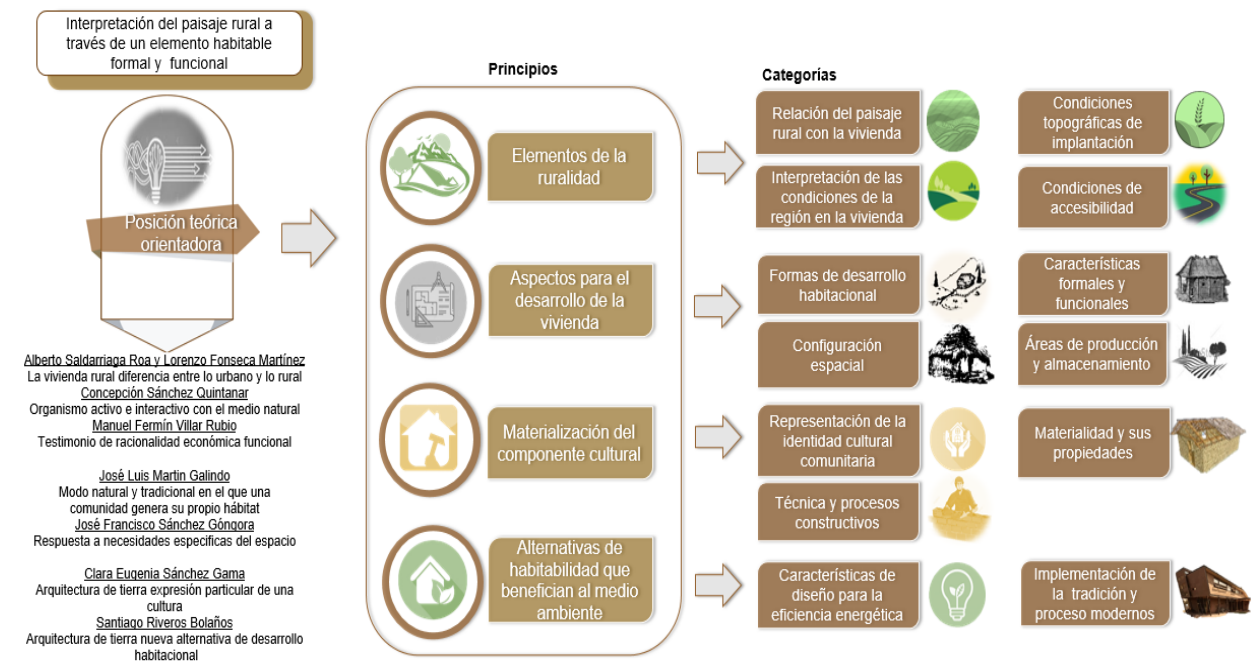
Interpretación del paisaje rural a través de un elemento habitable formal y funcional

Posición teórica orientadora

Alberto Saldarriaga Roa y Lorenzo Fonseca Martínez
La vivienda rural diferencia entre lo urbano y lo rural
Concepción Sánchez Quintanar
Organismo activo e interactivo con el medio natural
Manuel Fermín Villar Rubio
Testimonio de racionalidad económica funcional

José Luis Martin Galindo
Modo natural y tradicional en el que una comunidad genera su propio hábitat
José Francisco Sánchez Góngora
Respuesta a necesidades especificas del espacio

Clara Eugenia Sánchez Gama
Arquitectura de tierra expresión particular de una cultura
Santiago Riveros Bolaños
Arquitectura de tierra nueva alternativa de desarrollo habitacional

Principios

Elementos de la ruralidad

Aspectos para el desarrollo de la vivienda

Materialización del componente cultural

Alternativas de habitabilidad que benefician al medio ambiente

Categorías

Relación del paisaje rural con la vivienda

Condiciones topográficas de implantación

Interpretación de las condiciones de la región en la vivienda

Condiciones de accesibilidad

Formas de desarrollo habitacional

Características formales y funcionales

Configuración espacial

Áreas de producción y almacenamiento

Representación de la identidad cultural comunitaria

Materialidad y sus propiedades

Técnica y procesos constructivos

Características de diseño para la eficiencia energética

Implementación de la tradición y proceso modernos